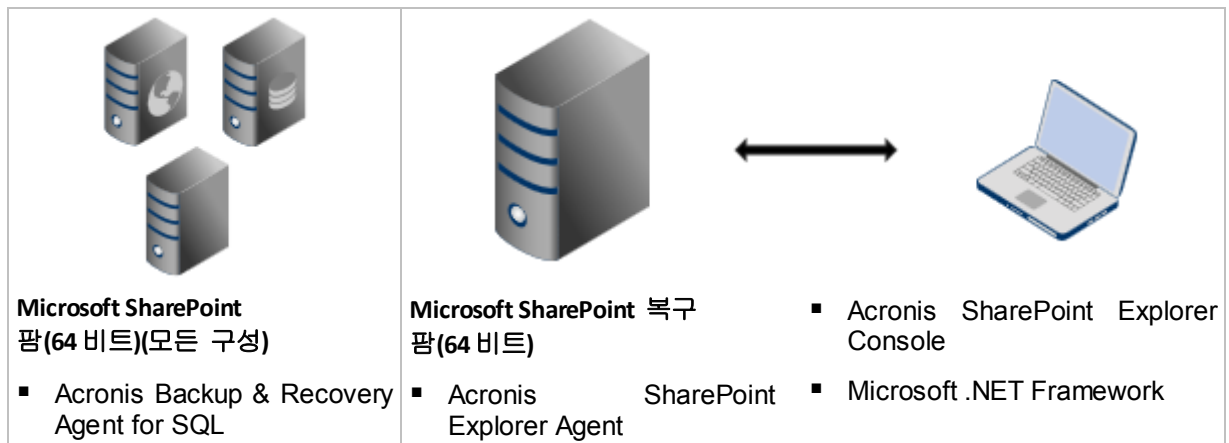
| | | |
|---|---|---|
| **Microsoft SharePoint 팜(64 비트)(모든 구성)**<br>▪ Acronis Backup & Recovery Agent for SQL | **Microsoft SharePoint 복구 팜(64 비트)**<br>▪ Acronis SharePoint Explorer Agent | ▪ Acronis SharePoint Explorer Console<br>▪ Microsoft .NET Framework |